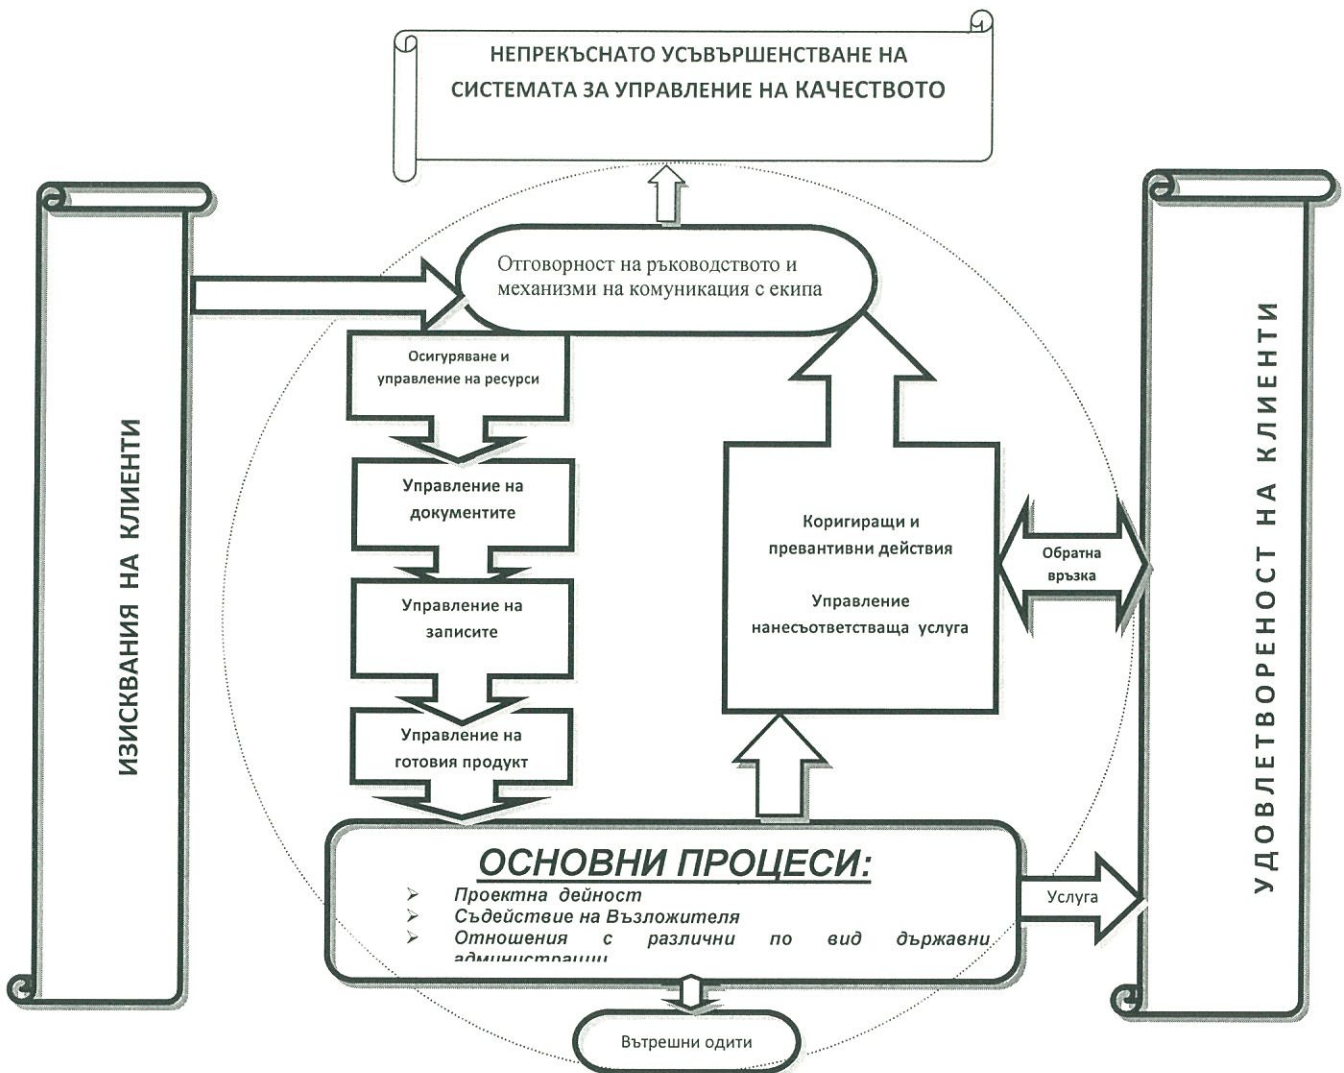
НЕПРЕКЪСНАТО УСЪВЪРШЕНСТВАНЕ НА СИСТЕМАТА ЗА УПРАВЛЕНИЕ НА КАЧЕСТВОТО

ИЗИСКВАНИЯ НА КЛИЕНТИ

Отговорност на ръководството и механизми на комуникация с екипа

Осигуряване и управление на ресурси

Управление на документите

Управление на записите

Управление на готовия продукт

Коригиращи и превантивни действия

Управление нанесъответстваща услуга

Обратна връзка

УДОВЛЕТВОРЕНОСТ НА КЛИЕНТИ

ОСНОВНИ ПРОЦЕСИ:
- Проектна дейност
- Съдействие на Възложителя
- Отношения с различни по вид държавни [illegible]

Услуга

Вътрешни одити